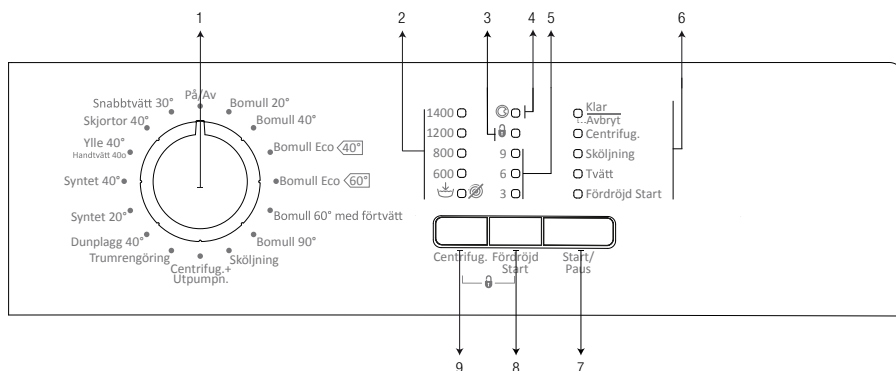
1 2 3 4 5 6

På/Av
Bomull 20°
Bomull 40°
Bomull Eco 40°
Bomull Eco 60°
Bomull 60° med förtvätt
Bomull 90°
Sköljning
Centrifug.+ Utpumpn.
Trumrengöring
Dunplagg 40°
Syntet 20°
Syntet 40°
Ylle 40° Handtvätt 40o
Skjortor 40°
Snabbtvätt 30°

1400
1200
800
600

9
6
3

Klar / Avbryt
Centrifug.
Sköljning
Tvätt
Fördröjd Start

Centrifug.
Fördröjd Start
Start/ Paus

9 8 7